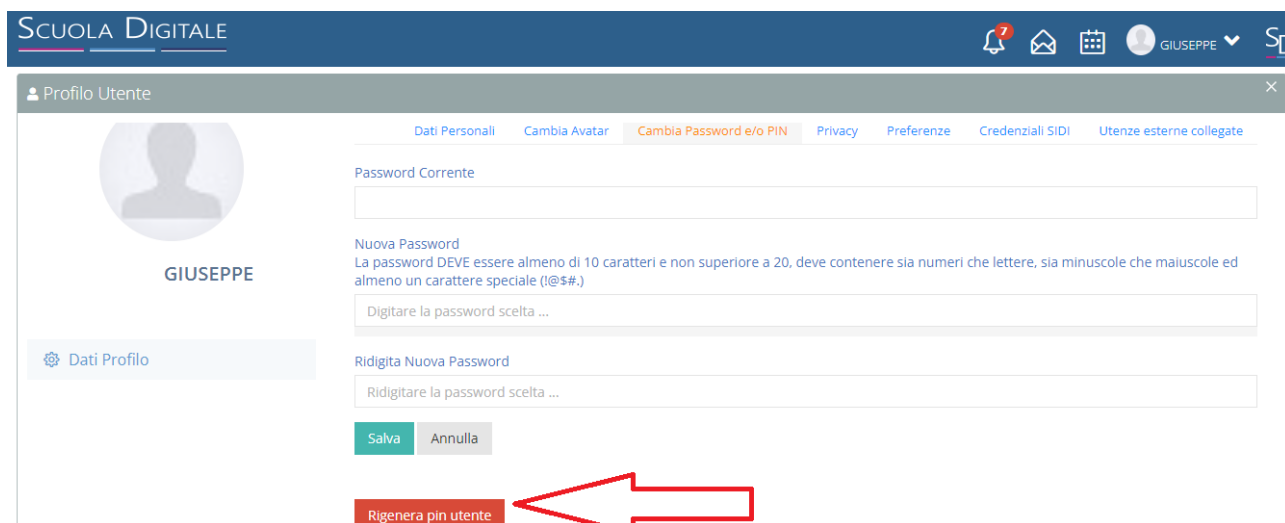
SCUOLA DIGITALE

7

GIUSEPPE

SD

Profilo Utente

×

GIUSEPPE

Dati Profilo

Dati Personali Cambia Avatar Cambia Password e/o PIN Privacy Preferenze Credenziali SIDI Utenze esterne collegate

Password Corrente

Nuova Password
La password DEVE essere almeno di 10 caratteri e non superiore a 20, deve contenere sia numeri che lettere, sia minuscole che maiuscole ed almeno un carattere speciale (!@$#.)

Digitare la password scelta ...

Ridigita Nuova Password

Ridigitare la password scelta ...

Salva Annulla

Rigenera pin utente